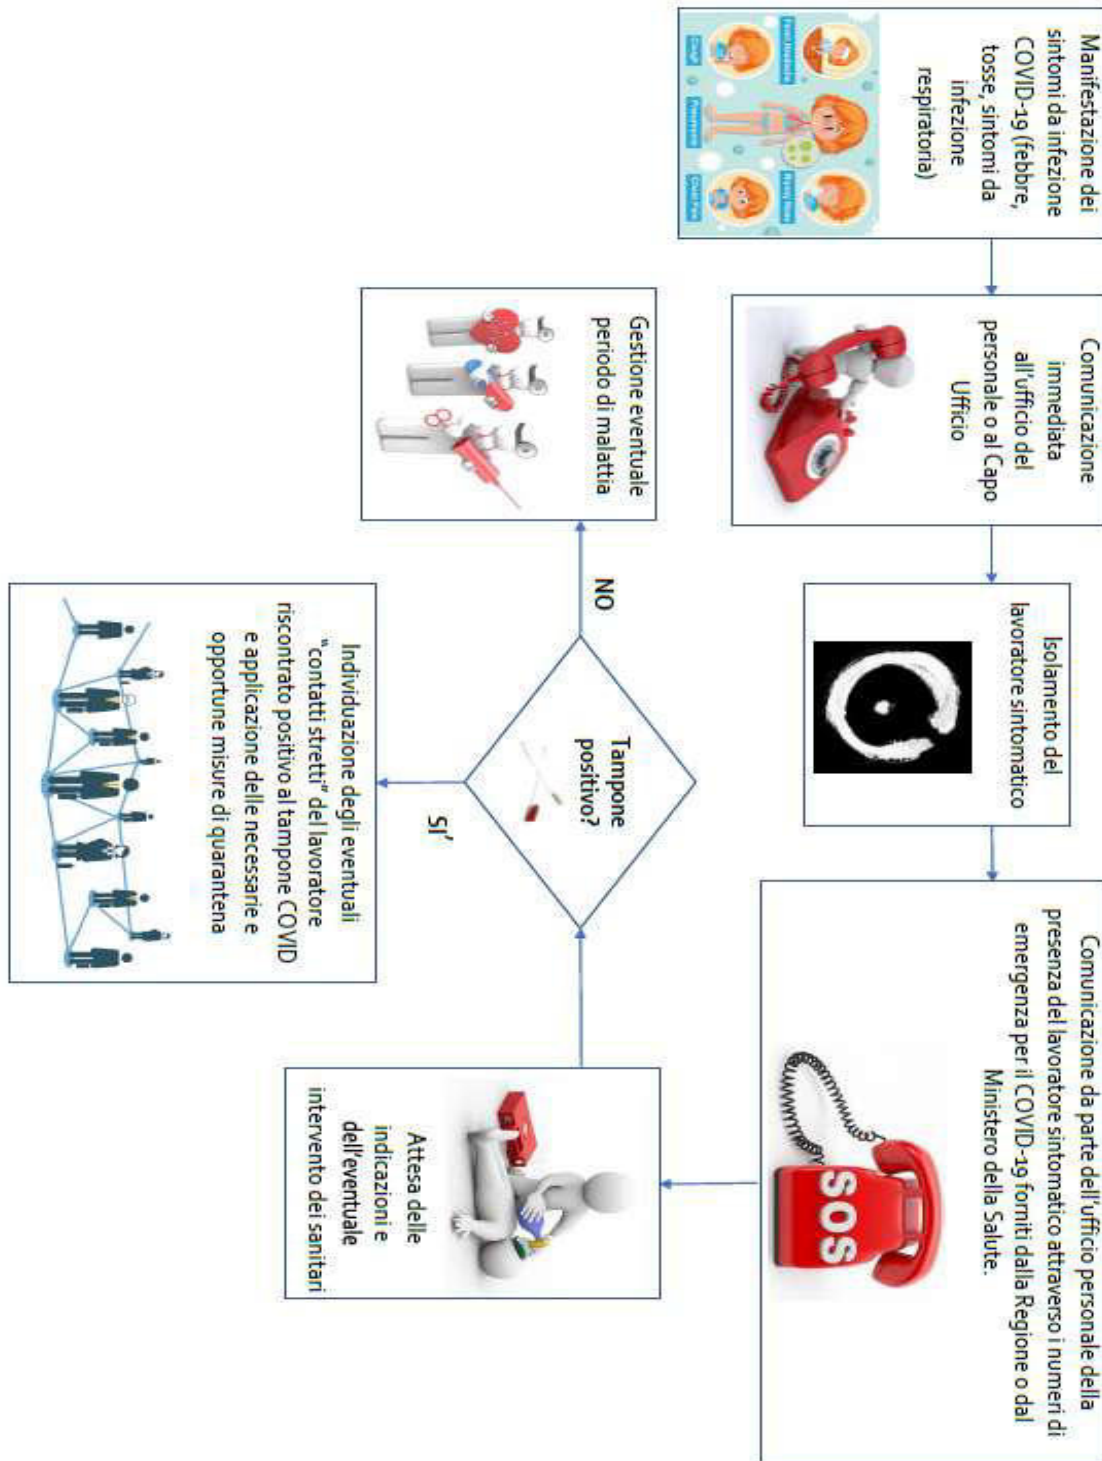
Manifestazione dei sintomi da infezione COVID-19 (febbre, tosse, sintomi da infezione respiratoria)

Comunicazione immediata all'ufficio del personale o al Capo Ufficio

Isolamento del lavoratore sintomatico

Comunicazione da parte dell'ufficio personale della presenza del lavoratore sintomatico attraverso i numeri di emergenza per il COVID-19 forniti dalla Regione o dal Ministero della Salute.

SOS

Attesa delle indicazioni e dell'eventuale intervento dei sanitari

Tampone positivo?

NO

SI'

Gestione eventuale periodo di malattia

Individuazione degli eventuali "contatti stretti" del lavoratore riscontrato positivo al tampone COVID e applicazione delle necessarie e opportune misure di quarantena